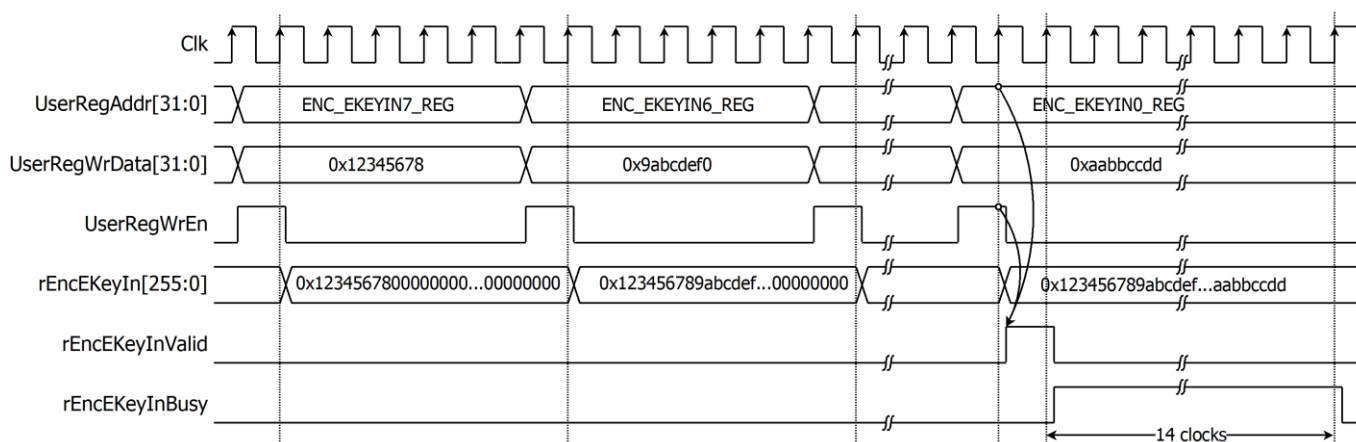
Clk

UserRegAddr[31:0]
ENC_EKEYIN7_REG
ENC_EKEYIN6_REG
ENC_EKEYIN0_REG

UserRegWrData[31:0]
0x12345678
0x9abcdef0
0xaabbccdd

UserRegWrEn

rEncEKeyIn[255:0]
0x1234567800000000...00000000
0x123456789abcdef...00000000
0x123456789abcdef...aabbccdd

rEncEKeyInValid

rEncEKeyInBusy

14 clocks